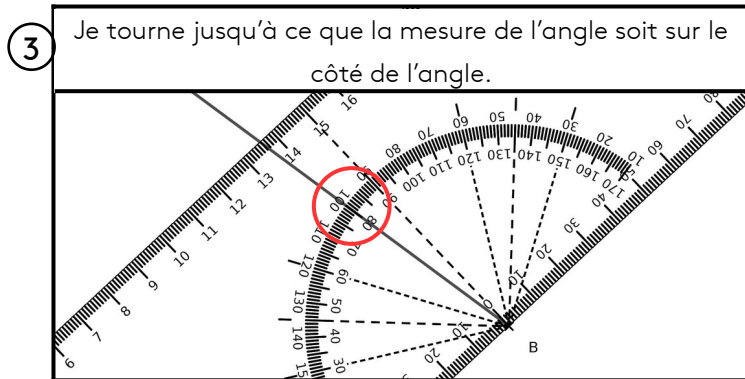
3

Je tourne jusqu'à ce que la mesure de l'angle soit sur le côté de l'angle.

16
15
14
13
12
11
10
9
8
7
6

70 60 50 40 30 20 10
80
90
100
110
120
130
140
150

100 110 120 130 140 150 160 170
90
80
70
60
50
40
30

10
20
30
40
50
60
70

B